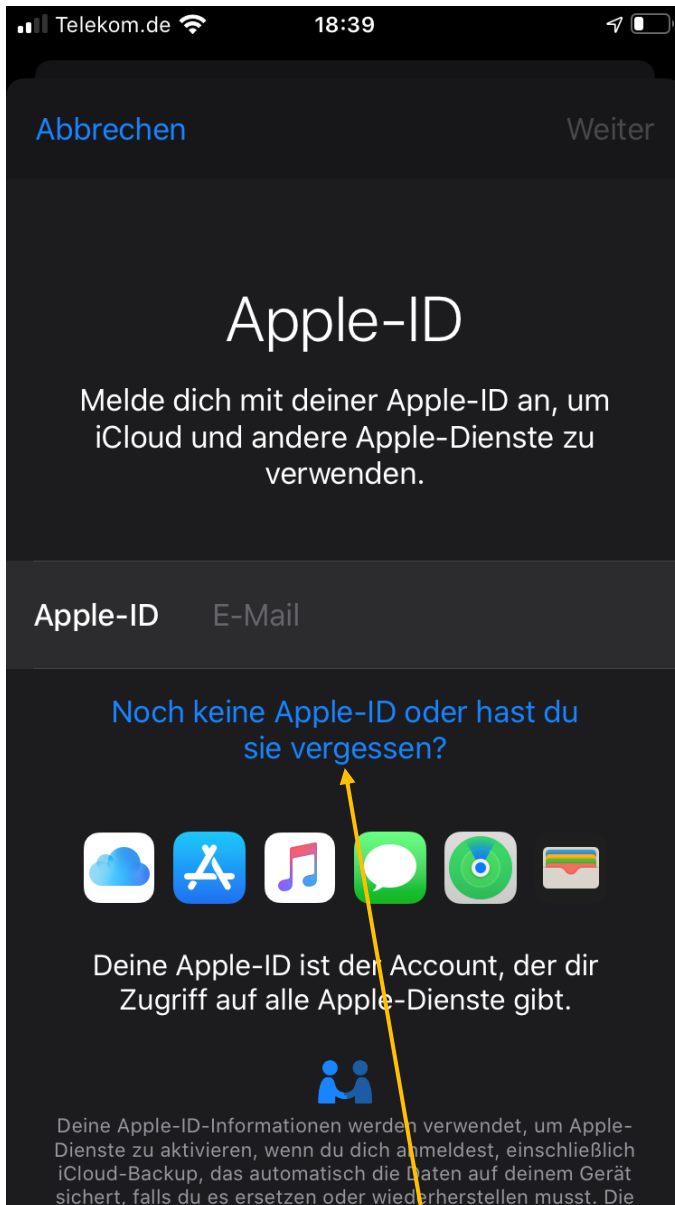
Telekom.de 18:39

Abbrechen Weiter

Apple-ID

Melde dich mit deiner Apple-ID an, um iCloud und andere Apple-Dienste zu verwenden.

Apple-ID E-Mail

Noch keine Apple-ID oder hast du sie vergessen?

Deine Apple-ID ist der Account, der dir Zugriff auf alle Apple-Dienste gibt.

Deine Apple-ID-Informationen werden verwendet, um Apple-Dienste zu aktivieren, wenn du dich anmeldest, einschließlich iCloud-Backup, das automatisch die Daten auf deinem Gerät sichert, falls du es ersetzen oder wiederherstellen musst. Die